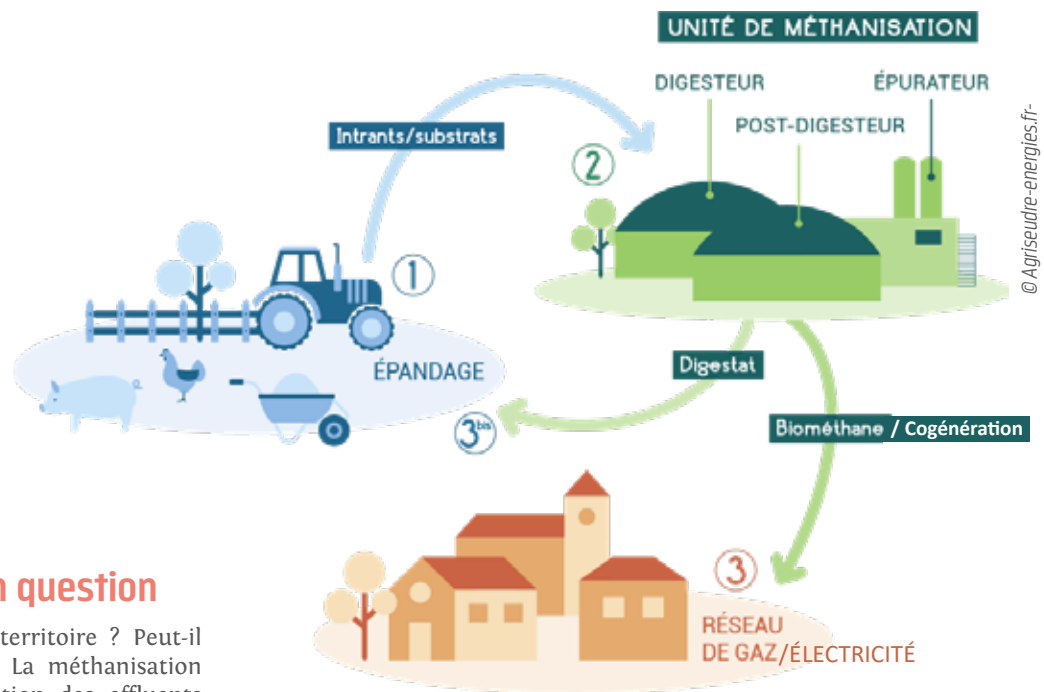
UNITÉ DE MÉTHANISATION

DIGESTEUR

ÉPURATEUR

POST-DIGESTEUR

Intrants/substrats

2

1

ÉPANDAGE

Digestat

3bis

Biométhane / Cogénération

3

RÉSEAU DE GAZ/ÉLECTRICITÉ

© Agriseudre-energies.fr-

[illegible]n question

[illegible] territoire ? Peut-il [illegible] La méthanisation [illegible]